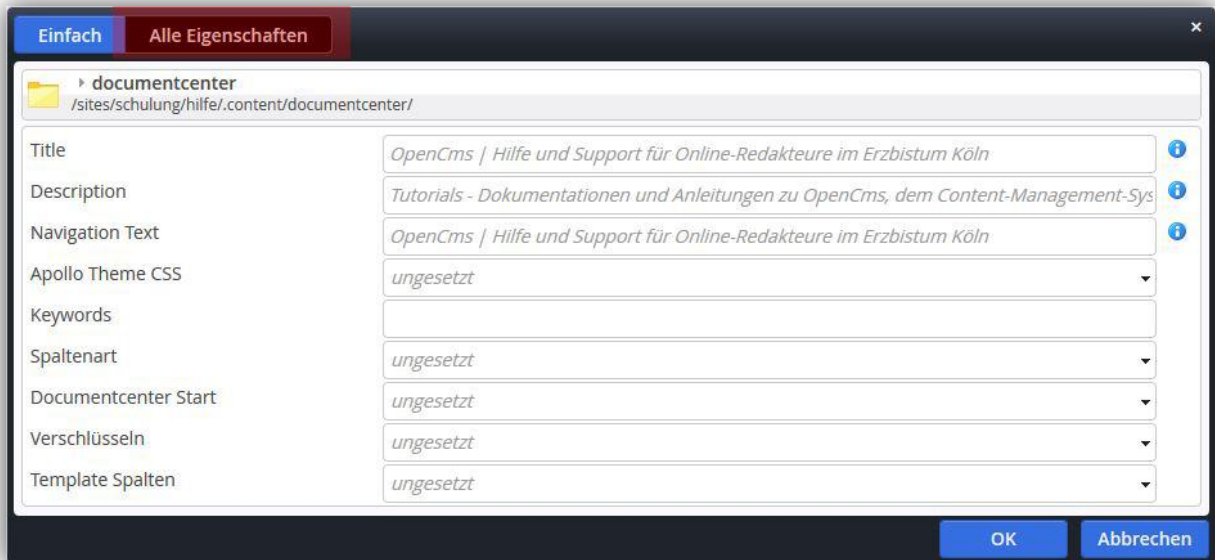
Einfach Alle Eigenschaften

×

documentcenter
/sites/schulung/hilfe/.content/documentcenter/

| | |
|---|---|
| Title | OpenCms \| Hilfe und Support für Online-Redakteure im Erzbistum Köln |
| Description | Tutorials - Dokumentationen und Anleitungen zu OpenCms, dem Content-Management-Sys |
| Navigation Text | OpenCms \| Hilfe und Support für Online-Redakteure im Erzbistum Köln |
| Apollo Theme CSS | ungesetzt |
| Keywords | |
| Spaltenart | ungesetzt |
| Documentcenter Start | ungesetzt |
| Verschlüsseln | ungesetzt |
| Template Spalten | ungesetzt |

OK Abbrechen